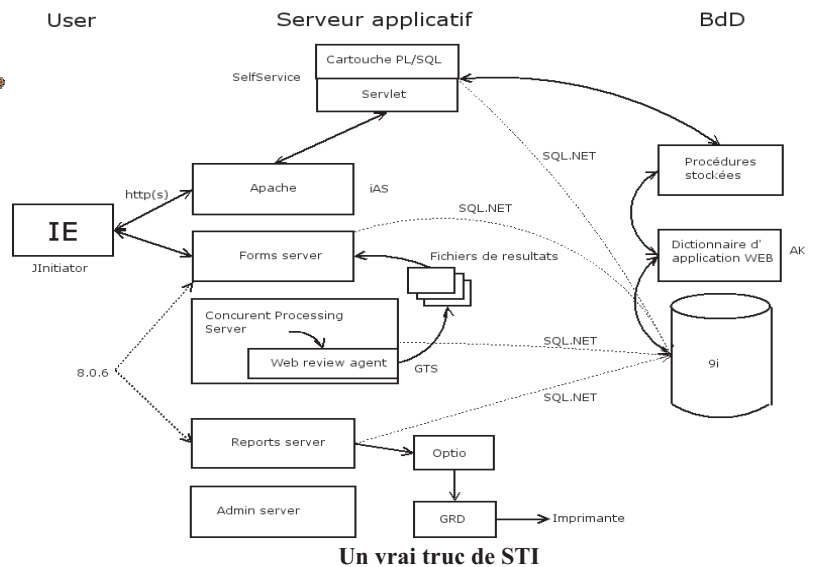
User

Serveur applicatif

BdD

SelfService

Cartouche PL/SQL

Servlet

SQL.NET

Procédures stockées

http(s)

Apache

iAS

IE

JInitiator

SQL.NET

Forms server

Fichiers de resultats

Dictionnaire d' application WEB

AK

Concurent Processing Server

Web review agent

GTS

SQL.NET

9i

8.0.6

SQL.NET

Reports server

Optio

Admin server

GRD

Imprimante

Un vrai truc de STI